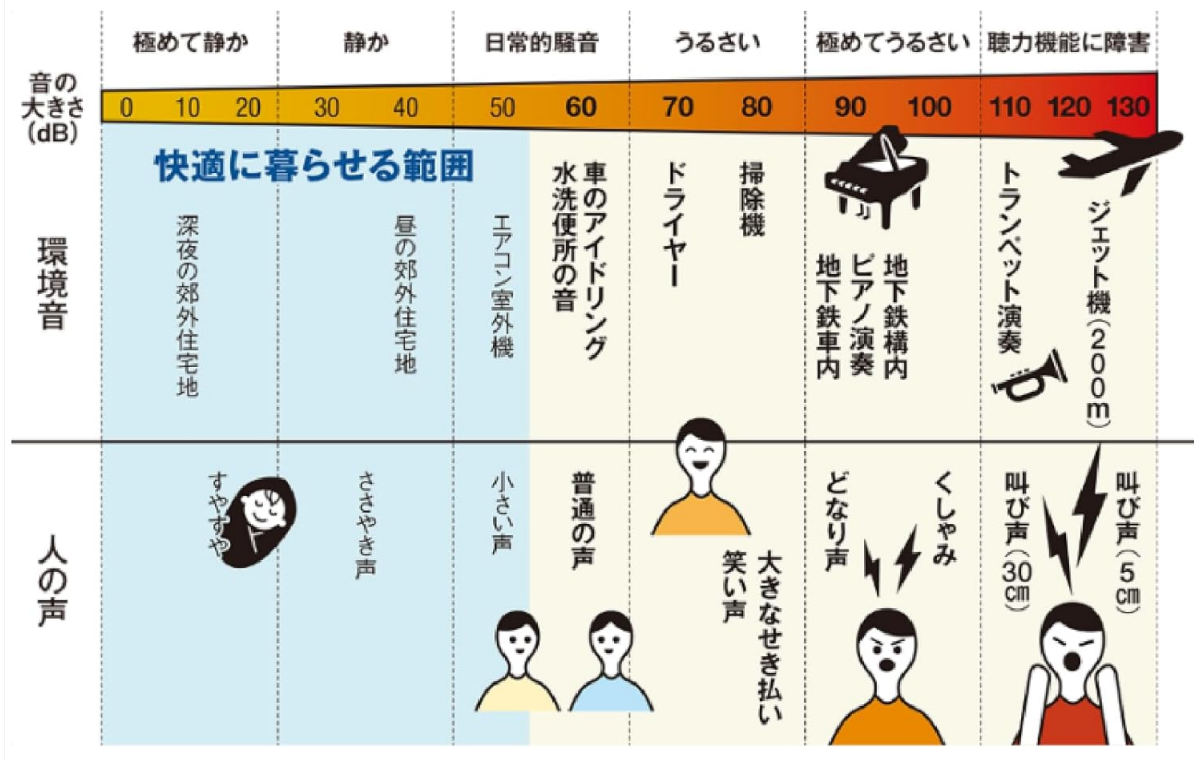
極めて静か | 静か | 日常的騒音 | うるさい | 極めてうるさい | 聴力機能に障害

音の大きさ(dB)

0 10 20 30 40 50 60 70 80 90 100 110 120 130

快適に暮らせる範囲

環境音

深夜の郊外住宅地

昼の郊外住宅地

エアコン室外機

車のアイドリング

水洗便所の音

ドライヤー

掃除機

地下鉄構内

ピアノ演奏

地下鉄車内

トランペット演奏

ジェット機(200m)

人の声

すやすや

ささやき声

小さい声

普通の声

大きなせき払い

笑い声

くしゃみ

どなり声

叫び声(30㎝)

叫び声(5㎝)